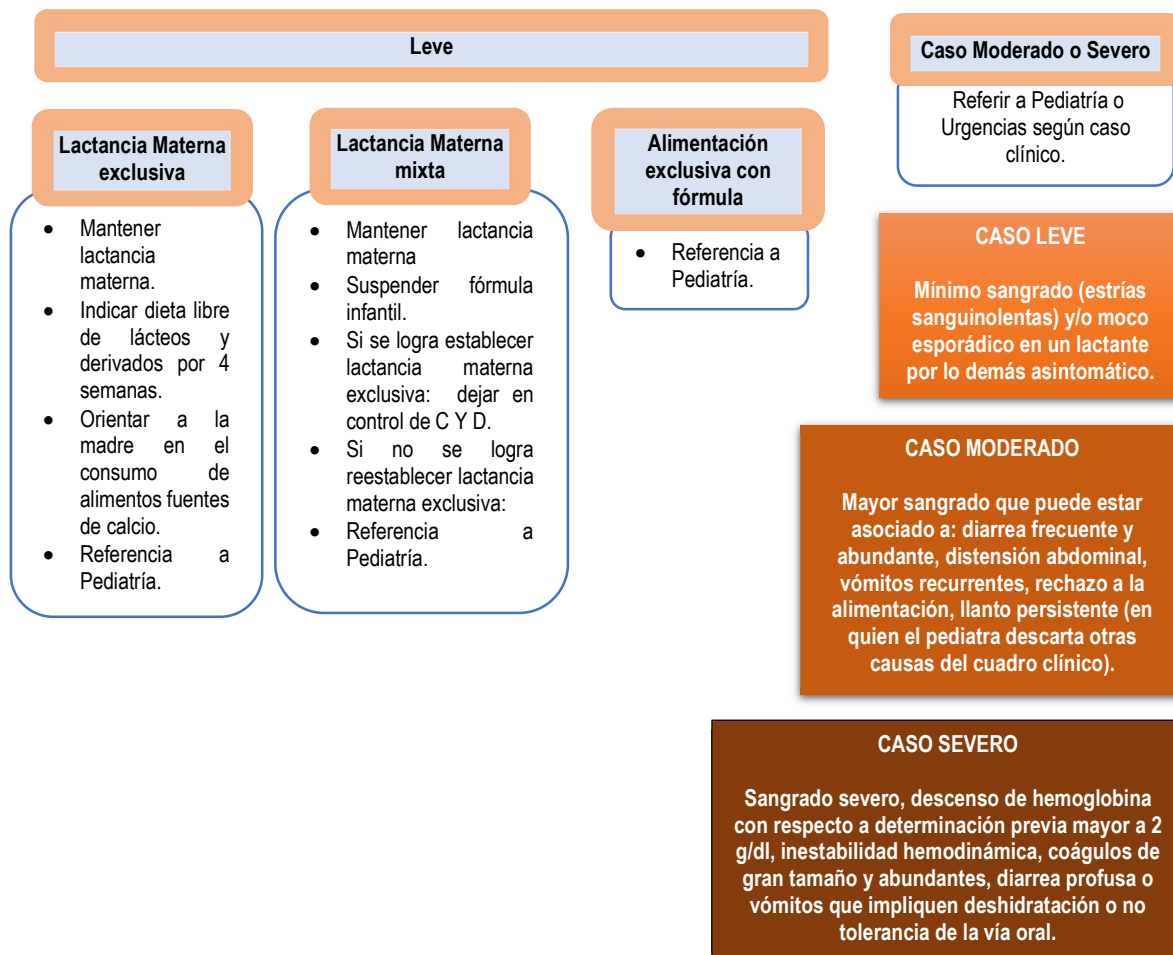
Leve

Caso Moderado o Severo

Referir a Pediatría o Urgencias según caso clínico.

Lactancia Materna exclusiva

- Mantener lactancia materna.
- Indicar dieta libre de lácteos y derivados por 4 semanas.
- Orientar a la madre en el consumo de alimentos fuentes de calcio.
- Referencia a Pediatría.

Lactancia Materna mixta

- Mantener lactancia materna
- Suspender fórmula infantil.
- Si se logra establecer lactancia materna exclusiva: dejar en control de C Y D.
- Si no se logra reestablecer lactancia materna exclusiva:
- Referencia a Pediatría.

Alimentación exclusiva con fórmula

- Referencia a Pediatría.

CASO LEVE

Mínimo sangrado (estrías sanguinolentas) y/o moco esporádico en un lactante por lo demás asintomático.

CASO MODERADO

Mayor sangrado que puede estar asociado a: diarrea frecuente y abundante, distensión abdominal, vómitos recurrentes, rechazo a la alimentación, llanto persistente (en quien el pediatra descarta otras causas del cuadro clínico).

CASO SEVERO

Sangrado severo, descenso de hemoglobina con respecto a determinación previa mayor a 2 g/dl, inestabilidad hemodinámica, coágulos de gran tamaño y abundantes, diarrea profusa o vómitos que impliquen deshidratación o no tolerancia de la vía oral.